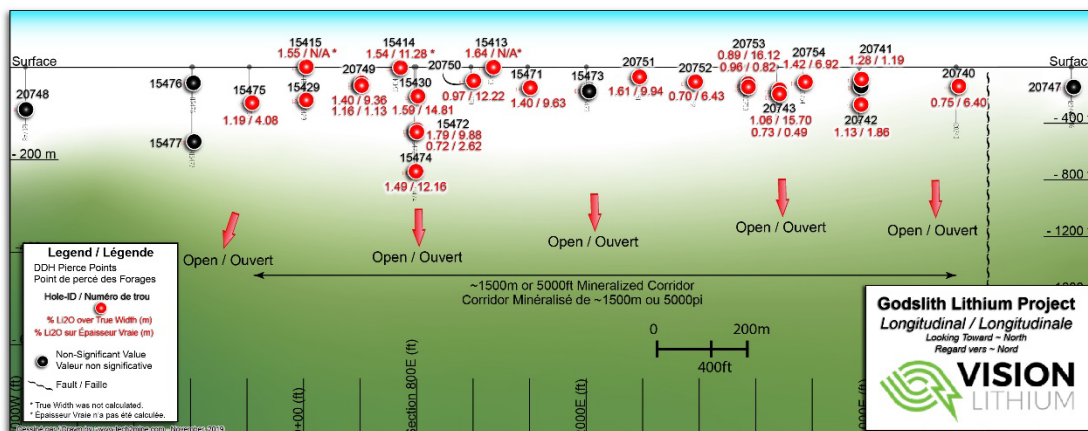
Surface

Surface

20748

- 200 m

15476

15477

15475
1.19 / 4.08

15415
1.55 / N/A *

15429

20749
1.40 / 9.36
1.16 / 1.13

15414
1.54 / 11.28 *

15430
1.59 / 14.81

15472
1.79 / 9.88
0.72 / 2.62

15474
1.49 / 12.16

20750
0.97 / 12.22

15413
1.64 / N/A*

15471
1.40 / 9.63

15473

20751
1.61 / 9.94

20752
0.70 / 6.43

20753
0.89 / 16.12
0.96 / 0.82

20743
1.06 / 15.70
0.73 / 0.49

20754
1.42 / 6.92

20741
1.28 / 1.19

20742
1.13 / 1.86

20740
0.75 / 6.40

20747

- 400

- 800

- 1200

Open / Ouvert

Open / Ouvert

Open / Ouvert

Open / Ouvert

Open / Ouvert

~1500m or 5000ft Mineralized Corridor
Corridor Minéralisé de ~1500m ou 5000pi

0
200m
400ft

Legend / Légende
DDH Pierce Points
Point de percé des Forages

Hole-ID / Numéro de trou
% Li2O over True Width (m)
% Li2O sur Épaisseur Vraie (m)

Non-Significant Value
Valeur non significative

Fault / Faille

* True Width was not calculated.
* Épaisseur Vraie n'a pas été calculée.

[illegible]

00W (ft)
+00 (ft)
Section 800E (ft)
00E (ft)
00E (ft)

Godslith Lithium Project
Longitudinal / Longitudinale
Looking Toward ~ North
Regard vers ~ Nord

VISION
LITHIUM